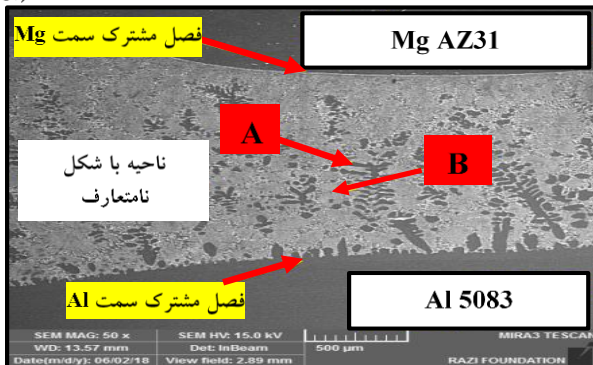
فصل مشترک سمت Mg

Mg AZ31

A

B

ناحیه با شکل نامتعارف

فصل مشترک سمت Al

Al 5083

SEM MAG: 50 x
WD: 13.57 mm
Date(m/d/y): 06/02/18

SEM HV: 15.0 kV
Det: InBeam
View field: 2.89 mm

500 μm

MIRA3 TESCAN
RAZI FOUNDATION